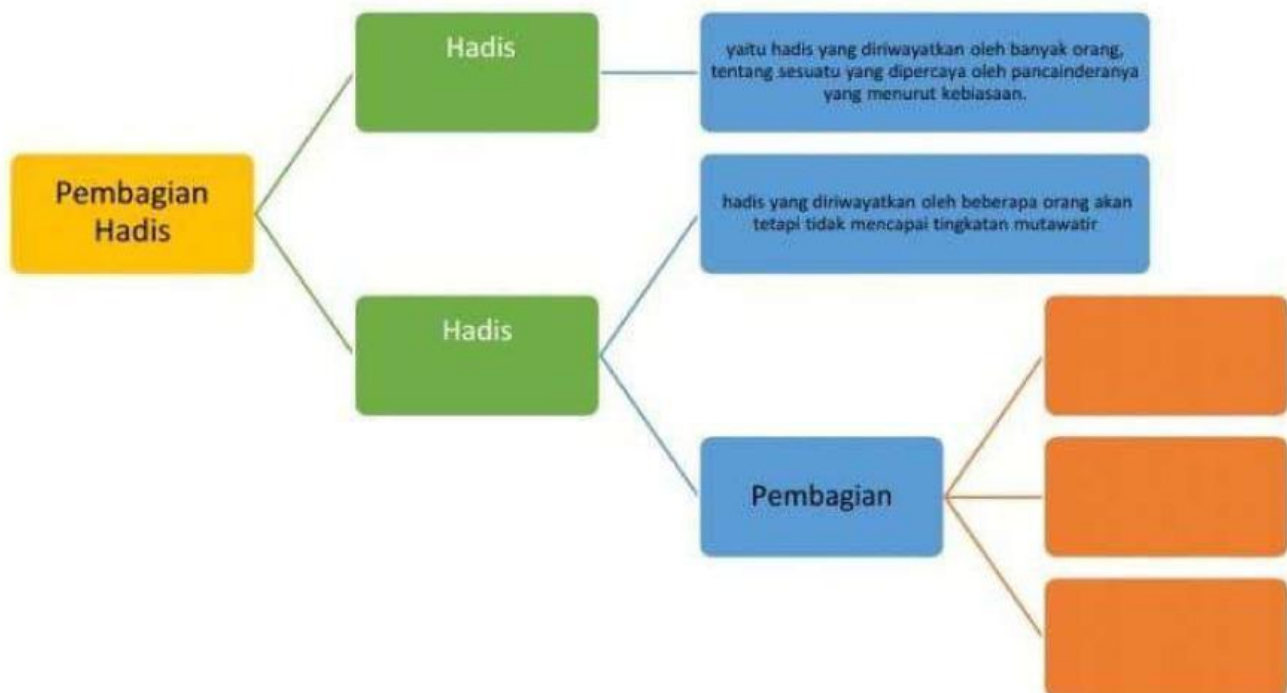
Pembagian Hadis

Hadis

yaitu hadis yang diriwayatkan oleh banyak orang, tentang sesuatu yang dipercaya oleh pancainderanya yang menurut kebiasaan.

Hadis

hadis yang diriwayatkan oleh beberapa orang akan tetapi tidak mencapai tingkatan mutawatir

Pembagian